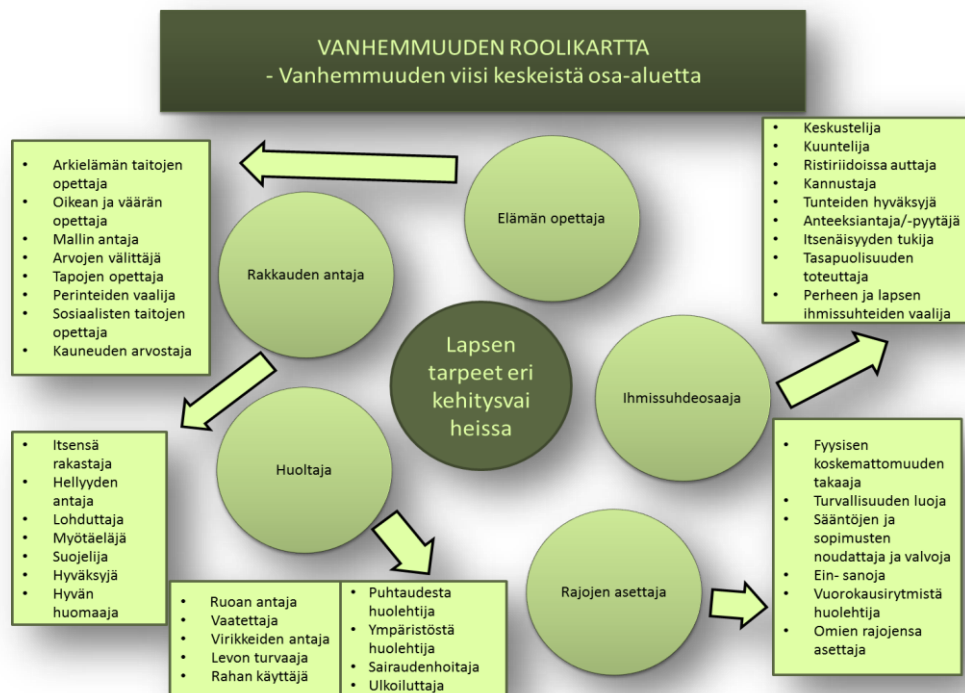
VANHEMMUUDEN ROOLIKARTTA
- Vanhemmuuden viisi keskeistä osa-aluetta

- Arkielämän taitojen opettaja
- Oikean ja väärän opettaja
- Mallin antaja
- Arvojen välittäjä
- Tapojen opettaja
- Perinteiden vaalija
- Sosiaalisten taitojen opettaja
- Kauneuden arvostaja

Elämän opettaja

Rakkauden antaja

- Keskustelija
- Kuuntelija
- Ristiriidoissa auttaja
- Kannustaja
- Tunteiden hyväksyjä
- Anteeksiantaja/-pyytäjä
- Itsenäisyyden tukija
- Tasapuolisuuden toteuttaja
- Perheen ja lapsen ihmissuhteiden vaalija

Lapsen tarpeet eri kehitysvai heissa

Ihmissuhdeosaaja

- Itsensä rakastaja
- Hellyyden antaja
- Lohduttaja
- Myötäeläjä
- Suojelija
- Hyväksyjä
- Hyvän huomaaja

Huoltaja

- Fyysisen koskemattomuuden takaaja
- Turvallisuuden luoja
- Sääntöjen ja sopimusten noudattaja ja valvoja
- Ein- sanoja
- Vuorokausirytmistä huolehtija
- Omien rajojensa asettaja

Rajojen asettaja

- Ruoan antaja
- Vaatettaja
- Virikkeiden antaja
- Levon turvaaja
- Rahan käyttäjä

- Puhtaudesta huolehtija
- Ympäristöstä huolehtija
- Sairaudenhoitaja
- Ulkoiluttaja